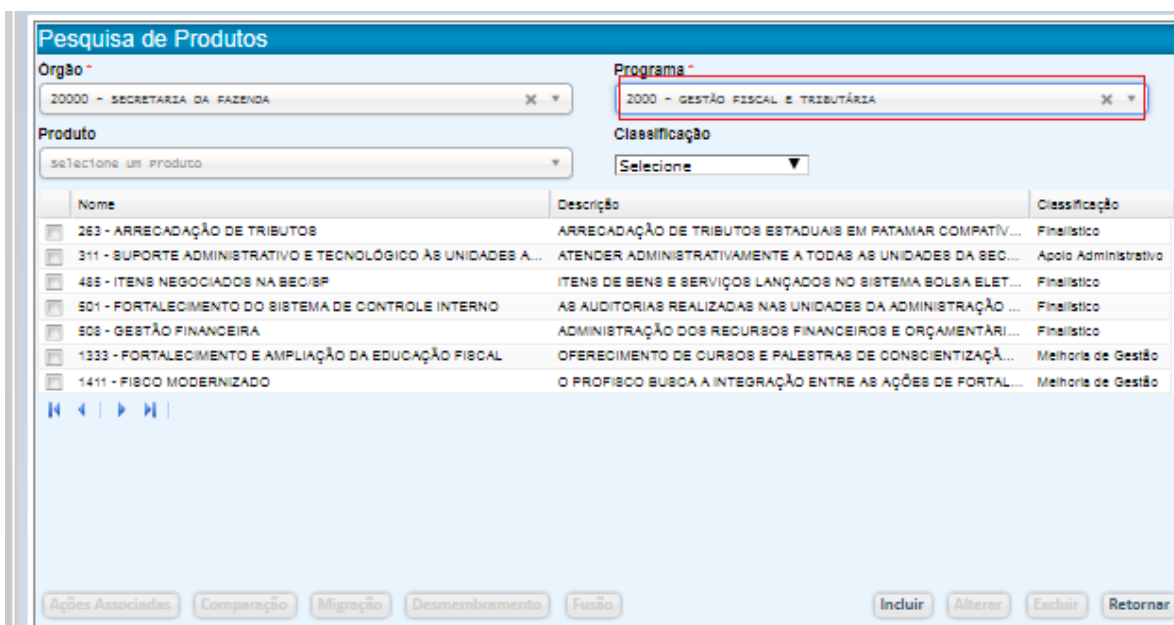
Pesquisa de Produtos

Orgão *
20000 - SECRETARIA DA FAZENDA

Programa *
2000 - GESTÃO FISCAL E TRIBUTÁRIA

Produto
selecione um Produto

Classificação
Selecione

| | Nome | Descrição | Classificação |
|---|---|---|---|
| | 263 - ARRECADAÇÃO DE TRIBUTOS | ARRECADAÇÃO DE TRIBUTOS ESTADUAIS EM PATAMAR COMPATÍV... | Finalístico |
| | 311 - SUPORTE ADMINISTRATIVO E TECNOLÓGICO ÀS UNIDADES A... | ATENDER ADMINISTRATIVAMENTE A TODAS AS UNIDADES DA SEC... | Apoio Administrativo |
| | 485 - ITENS NEGOCIADOS NA BECISP | ITENS DE BENS E SERVIÇOS LANÇADOS NO SISTEMA BOLSA ELET... | Finalístico |
| | 501 - FORTALECIMENTO DO SISTEMA DE CONTROLE INTERNO | AS AUDITORIAS REALIZADAS NAS UNIDADES DA ADMINISTRAÇÃO ... | Finalístico |
| | 508 - GESTÃO FINANCEIRA | ADMINISTRAÇÃO DOS RECURSOS FINANCEIROS E ORÇAMENTÁRI... | Finalístico |
| | 1333 - FORTALECIMENTO E AMPLIAÇÃO DA EDUCAÇÃO FISCAL | OFERECIMENTO DE CURSOS E PALESTRAS DE CONSCIENTIZAÇÃ... | Melhoria de Gestão |
| | 1411 - FISCO MODERNIZADO | O PROFISCO BUSCA A INTEGRAÇÃO ENTRE AS AÇÕES DE FORTAL... | Melhoria de Gestão |

Ações Associadas | Comparação | Migração | Desmembramento | Fusão | Incluir | Alterar | Excluir | Retornar